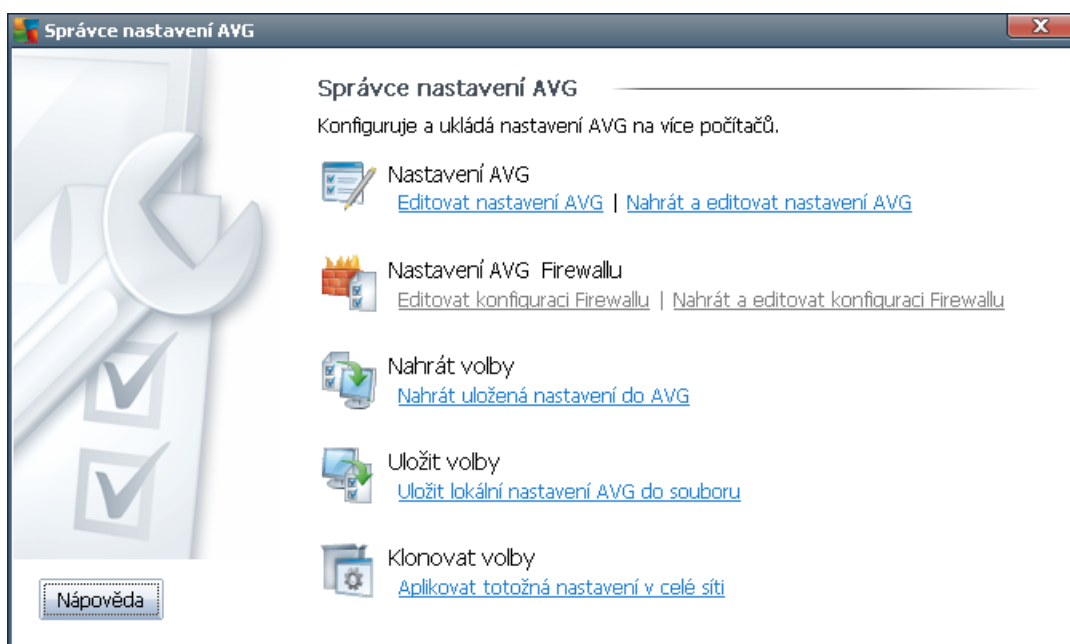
Správce nastavení AVG

Správce nastavení AVG

Konfiguruje a ukládá nastavení AVG na více počítačů.

Nastavení AVG
Editovat nastavení AVG | Nahrát a editovat nastavení AVG

Nastavení AVG Firewallu
Editovat konfiguraci Firewallu | Nahrát a editovat konfiguraci Firewallu

Nahrát volby
Nahrát uložená nastavení do AVG

Uložit volby
Uložit lokální nastavení AVG do souboru

Klonovat volby
Aplikovat totožná nastavení v celé síti

Nápověda